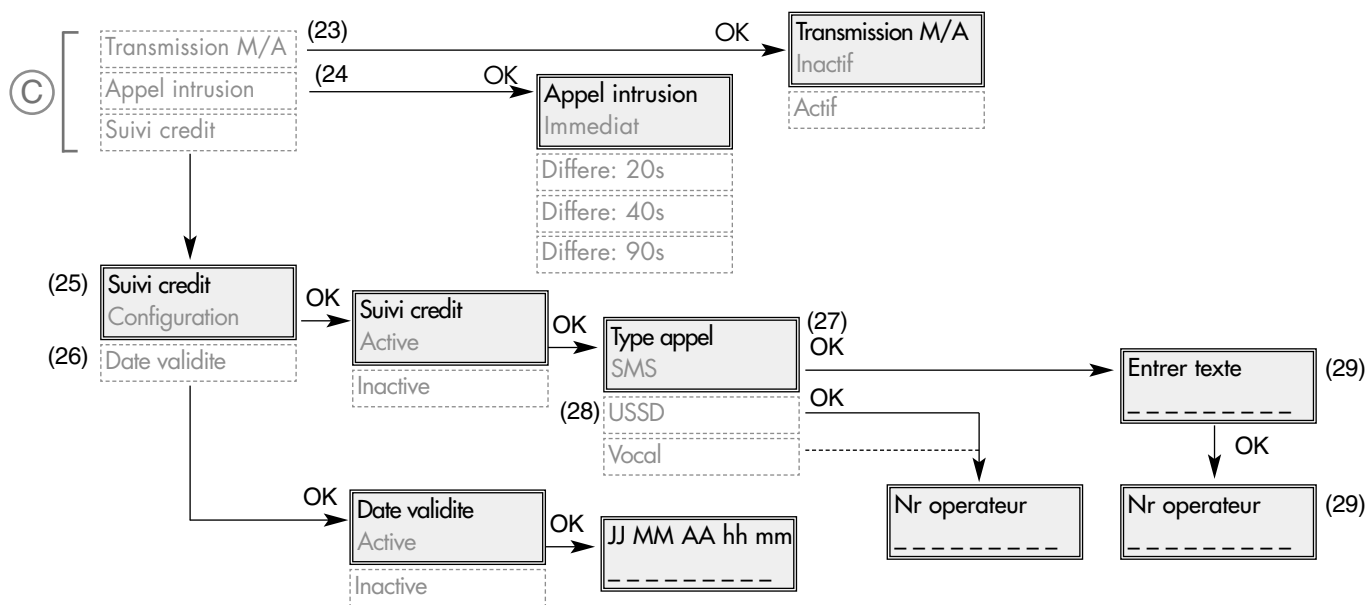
Ⓒ
Transmission M/A
Appel intrusion
Suivi credit

(23)
OK
Transmission M/A
Inactif
Actif

(24
OK
Appel intrusion
Immediat
Differe: 20s
Differe: 40s
Differe: 90s

(25)
Suivi credit
Configuration
(26)
Date validite

OK
Suivi credit
Active
Inactive

OK
Type appel
SMS
(27)
OK
(28)
USSD
OK
Vocal

Entrer texte
_ _ _ _ _ _ _ _ _
(29)
OK
Nr operateur
_ _ _ _ _ _ _ _ _
(29)

Nr operateur
_ _ _ _ _ _ _ _ _

OK
Date validite
Active
Inactive
OK
JJ MM AA hh mm
_ _ _ _ _ _ _ _ _